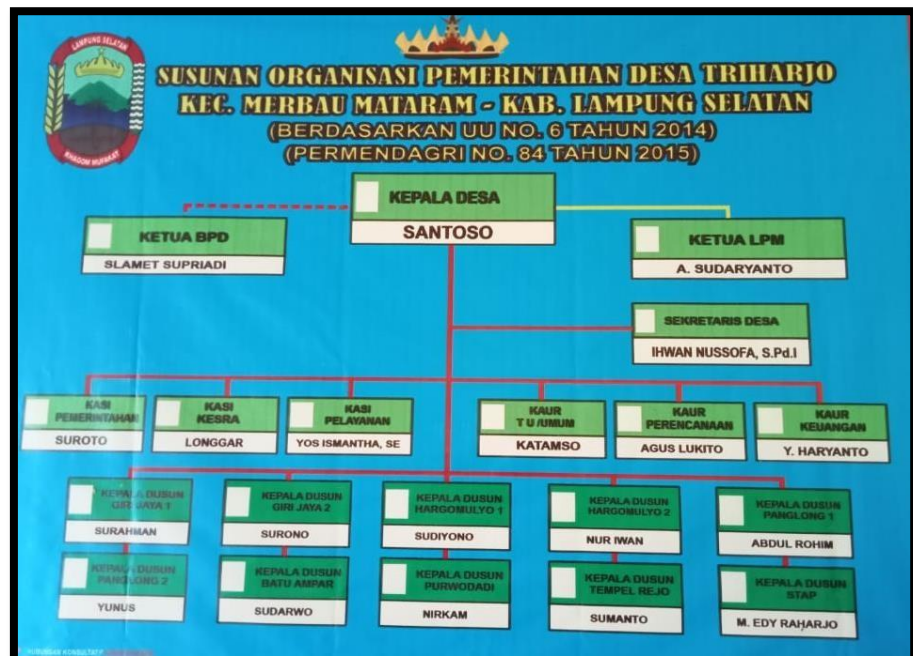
LAMPUNG SELATAN

KHAGOM MUFAKAT

SUSUNAN ORGANISASI PEMERINTAHAN DESA TRIHARJO
KEC. MERBAU MATARAM - KAB. LAMPUNG SELATAN
(BERDASARKAN UU NO. 6 TAHUN 2014)
(PERMENDAGRI NO. 84 TAHUN 2015)

KEPALA DESA
SANTOSO

KETUA BPD
SLAMET SUPRIADI

KETUA LPM
A. SUDARYANTO

SEKRETARIS DESA
IHWAN NUSSOFA, S.Pd.I

KASI PEMERINTAHAN
SUROTO

KASI KESRA
LONGGAR

KASI PELAYANAN
YOS ISMANTHA, SE

KAUR T U /UMUM
KATAMSO

KAUR PERENCANAAN
AGUS LUKITO

KAUR KEUANGAN
Y. HARYANTO

KEPALA DUSUN GIRI JAYA 1
SURAHMAN

KEPALA DUSUN GIRI JAYA 2
SURONO

KEPALA DUSUN HARGOMULYO 1
SUDIYONO

KEPALA DUSUN HARGOMULYO 2
NUR IWAN

KEPALA DUSUN PANGLONG 1
ABDUL ROHIM

KEPALA DUSUN PANGLONG 2
YUNUS

KEPALA DUSUN BATU AMPAR
SUDARWO

KEPALA DUSUN PURWODADI
NIRKAM

KEPALA DUSUN TEMPEL REJO
SUMANTO

KEPALA DUSUN STAP
M. EDY RAHARJO

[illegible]